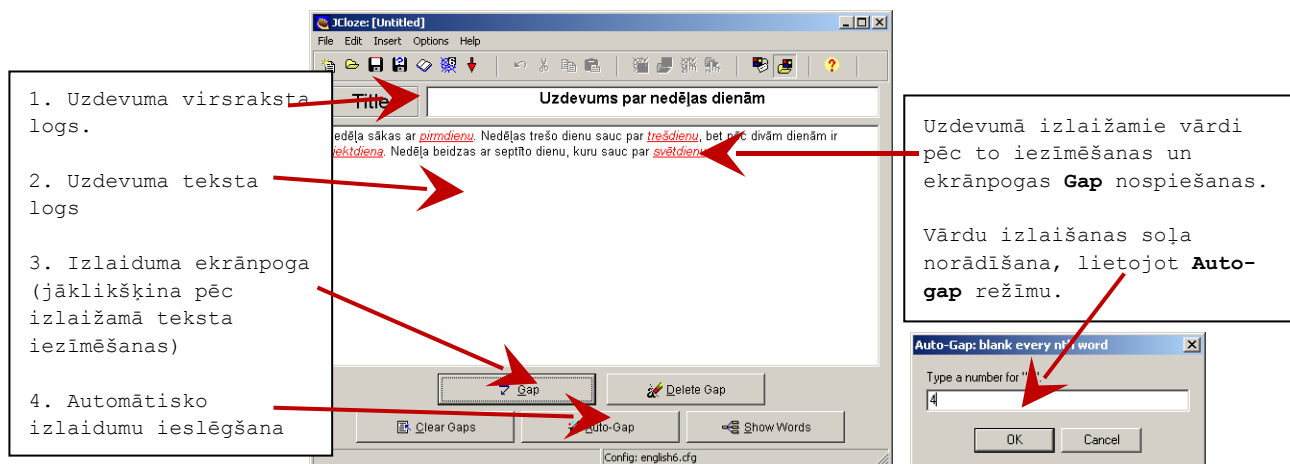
JCloze: [Untitled]

File Edit Insert Options Help

Title

Uzdevums par nedēļas dienām

Nedēļa sākas ar pirmdienu. Nedēļas trešo dienu sauc par trešdienu, bet pēc divām dienām ir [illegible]iektdiena. Nedēļa beidzas ar septīto dienu, kuru sauc par svētdienu.

1. Uzdevuma virsraksta logs.

2. Uzdevuma teksta logs

3. Izlaiduma ekrānpoga (jāklikšķina pēc izlaižamā teksta iezīmēšanas)

4. Automātisko izlaidumu ieslēgšana

Uzdevumā izlaižamie vārdi pēc to iezīmēšanas un ekrānpogas **Gap** nospiešanas.

Vārdu izlaišanas soļa norādīšana, lietojot **Auto-gap** režīmu.

Gap

Delete Gap

Clear Gaps

Auto-Gap

Show Words

Config: english6.cfg

Auto-Gap: blank every n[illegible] word

Type a number for "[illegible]

4

OK

Cancel